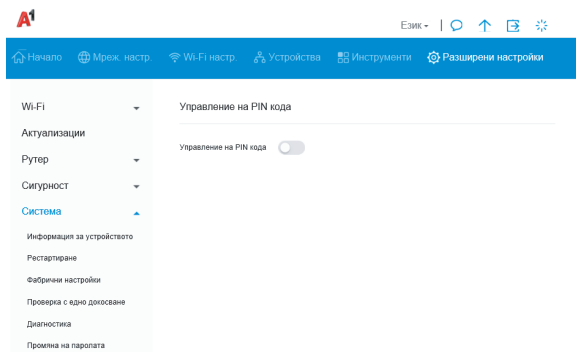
A1

Език

Начало Мреж. настр. Wi-Fi настр. Устройства Инструменти Разширени настройки

Wi-Fi
Актуализации
Рутер
Сигурност
Система
Информация за устройството
Рестартиране
Фабрични настройки
Проверка с едно докосване
Диагностика
Промяна на паролата

Управление на PIN кода

Управление на PIN кода